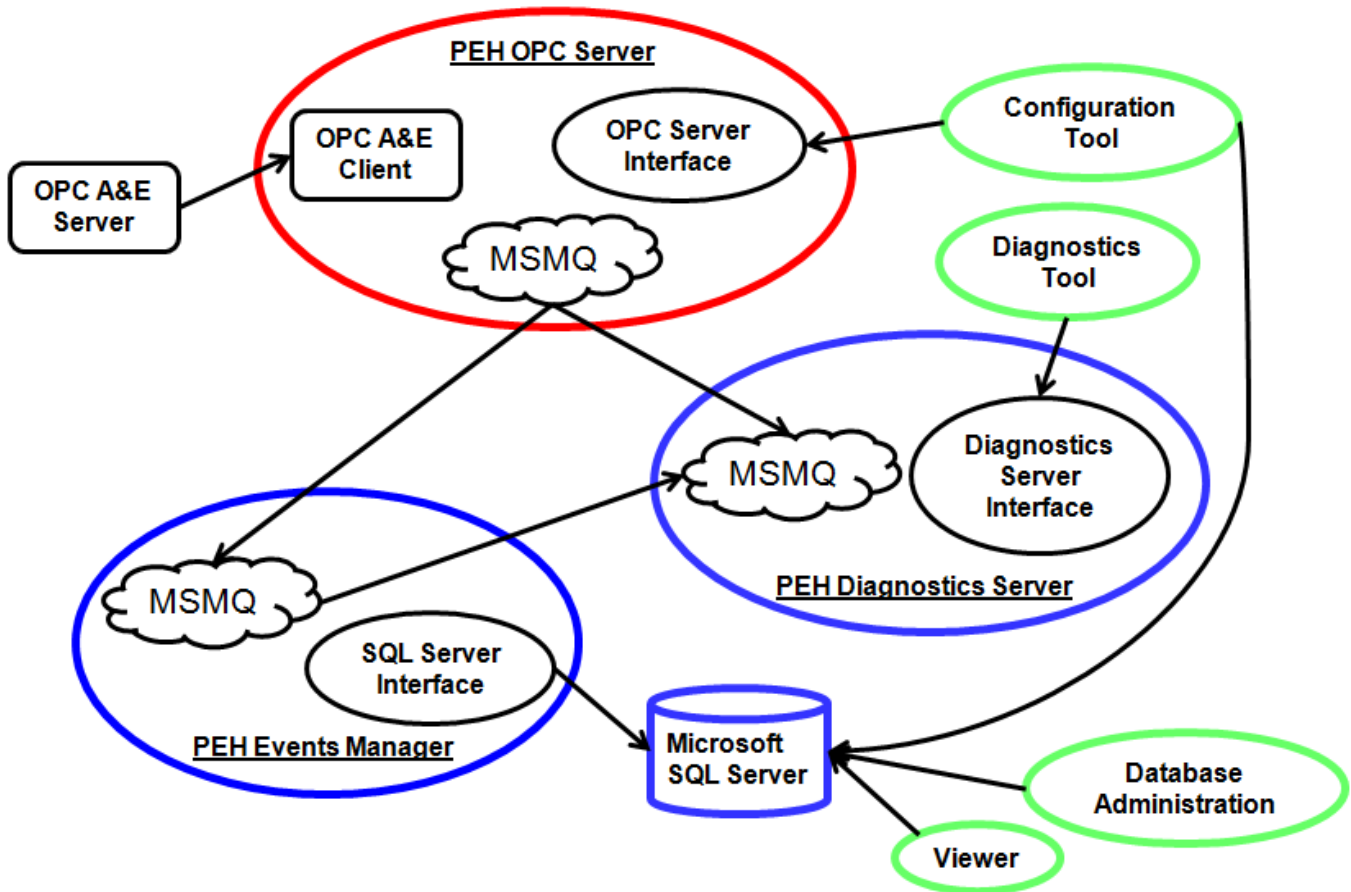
PEH OPC Server

OPC A&E Client

OPC Server Interface

MSMQ

OPC A&E Server

Configuration Tool

Diagnostics Tool

MSMQ

Diagnostics Server Interface

PEH Diagnostics Server

MSMQ

SQL Server Interface

PEH Events Manager

Microsoft SQL Server

Database Administration

Viewer